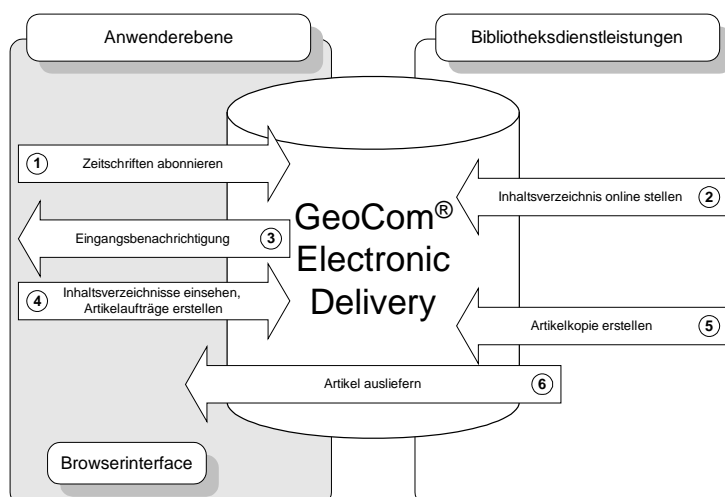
Anwenderebene

Bibliotheksdienstleistungen

1 Zeitschriften abonnieren

Inhaltsverzeichnis online stellen 2

Eingangsbenachrichtigung 3

GeoCom® Electronic Delivery

4 Inhaltsverzeichnisse einsehen, Artikelaufträge erstellen

Artikelkopie erstellen 5

Artikel ausliefern 6

Browserinterface